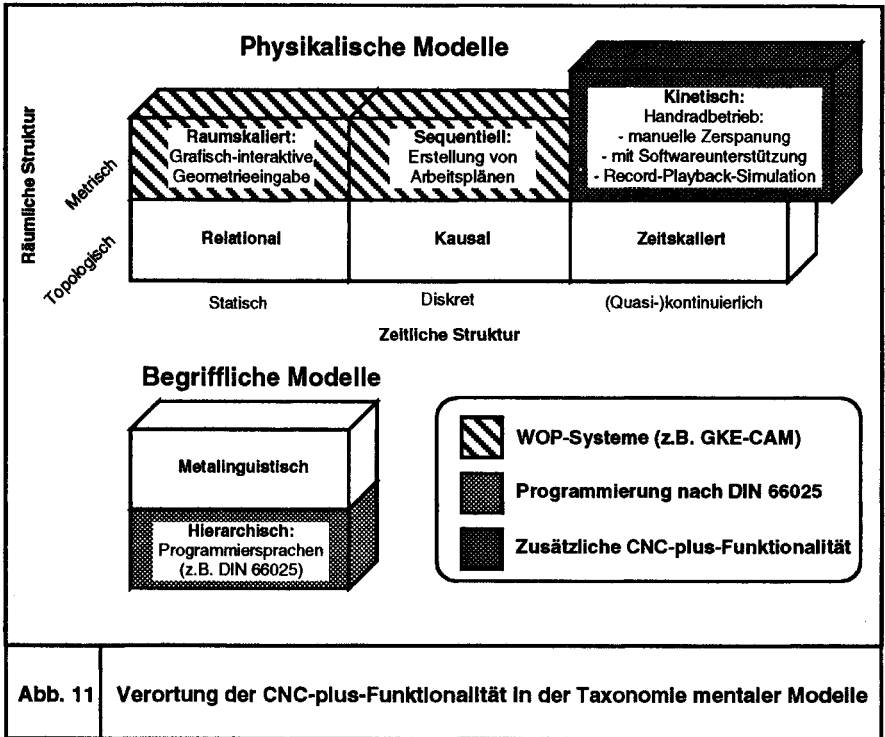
Physikalische Modelle

Räumliche Struktur

Metrisch

Topologisch

Raumskaliert:
Grafisch-interaktive
Geometrieeingabe

Sequentiell:
Erstellung von
Arbeitsplänen

Kinetisch:
Handradbetrieb:
- manuelle Zerspanung
- mit Softwareunterstützung
- Record-Playback-Simulation

Relational

Kausal

Zeitskaliert

Statisch

Diskret

(Quasi-)kontinuierlich

Zeitliche Struktur

Begriffliche Modelle

Metalinguistisch

Hierarchisch:
Programmiersprachen
(z.B. DIN 66025)

WOP-Systeme (z.B. GKE-CAM)

Programmierung nach DIN 66025

Zusätzliche CNC-plus-Funktionalität

Abb. 11 Verortung der CNC-plus-Funktionalität in der Taxonomie mentaler Modelle